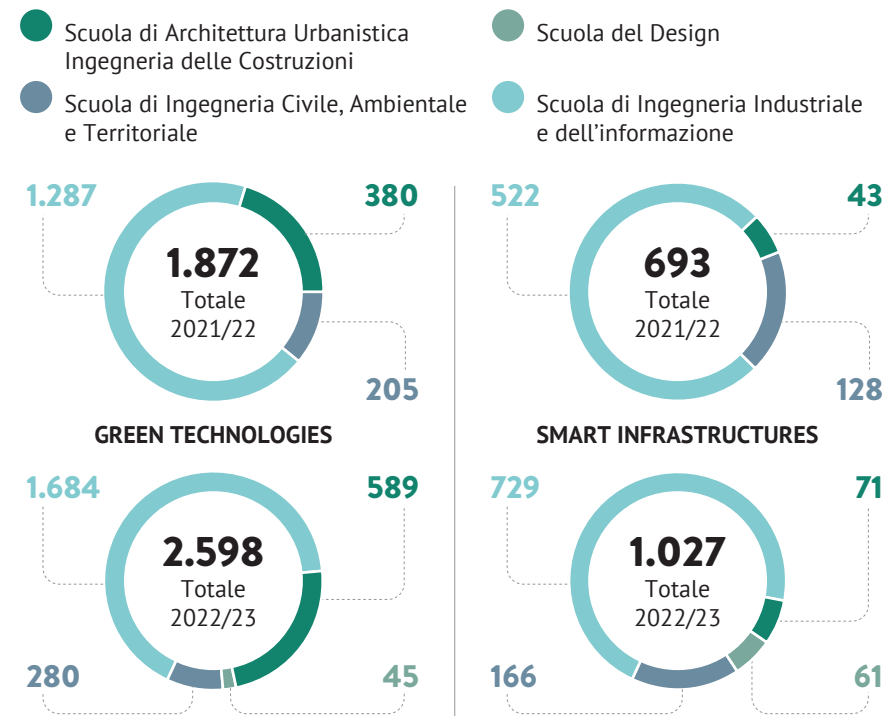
Scuola di Architettura Urbanistica Ingegneria delle Costruzioni

Scuola del Design

Scuola di Ingegneria Civile, Ambientale e Territoriale

Scuola di Ingegneria Industriale e dell'informazione

1.287

380

1.872
Totale
2021/22

205

522

43

693
Totale
2021/22

128

GREEN TECHNOLOGIES

SMART INFRASTRUCTURES

1.684

589

2.598
Totale
2022/23

280

45

729

71

1.027
Totale
2022/23

166

61